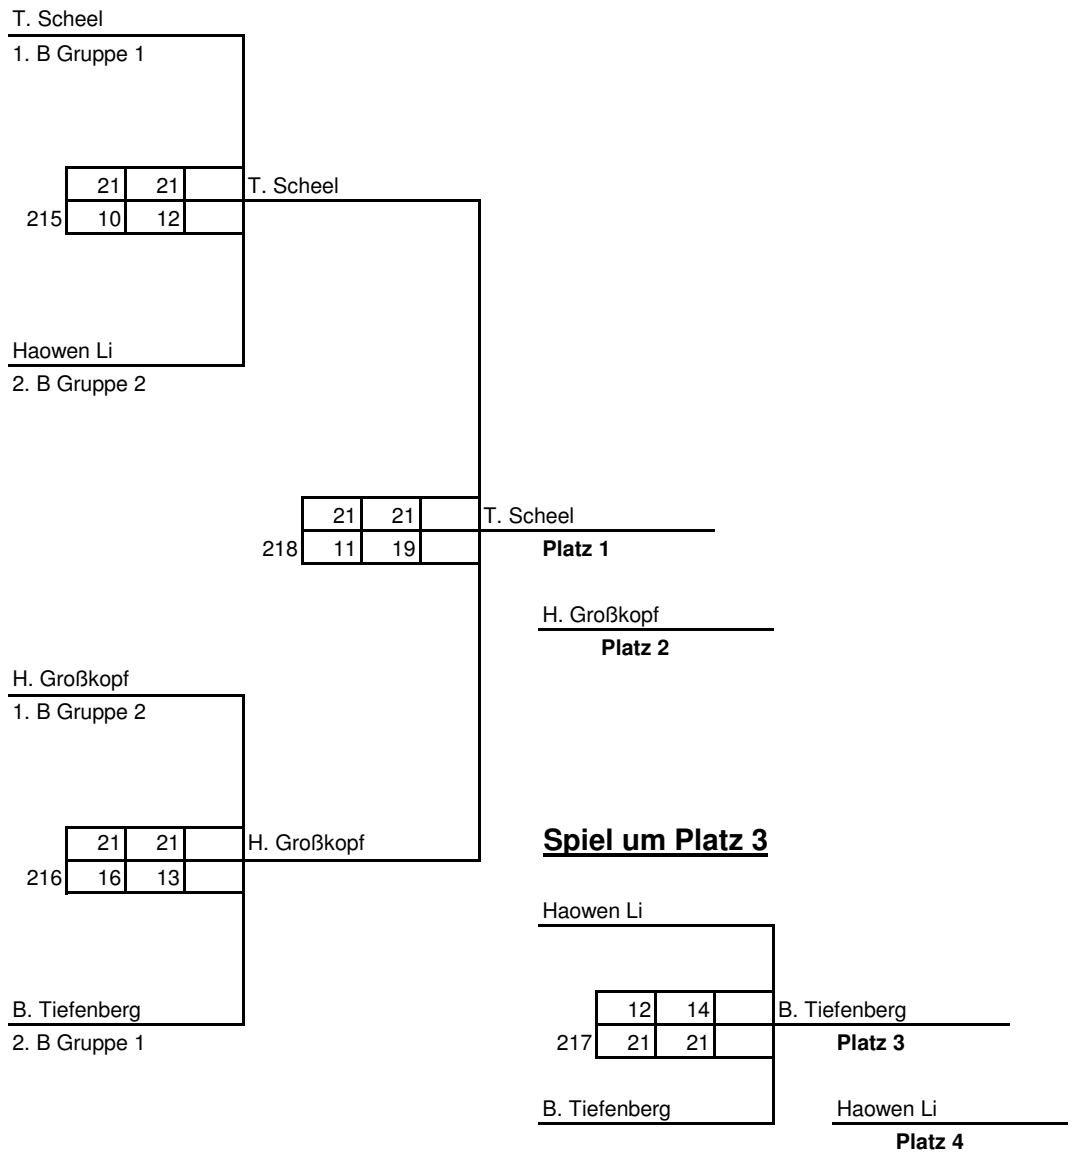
T. Scheel
1. B Gruppe 1

| | 21 | 21 | |
|---|---|---|---|
| 215 | 10 | 12 | |

T. Scheel

Haowen Li
2. B Gruppe 2

| | 21 | 21 | |
|---|---|---|---|
| 218 | 11 | 19 | |

T. Scheel
**Platz 1**

H. Großkopf
**Platz 2**

H. Großkopf
1. B Gruppe 2

| | 21 | 21 | |
|---|---|---|---|
| 216 | 16 | 13 | |

H. Großkopf

B. Tiefenberg
2. B Gruppe 1

**Spiel um Platz 3**

Haowen Li

| | 12 | 14 | |
|---|---|---|---|
| 217 | 21 | 21 | |

B. Tiefenberg
**Platz 3**

B. Tiefenberg

Haowen Li
**Platz 4**